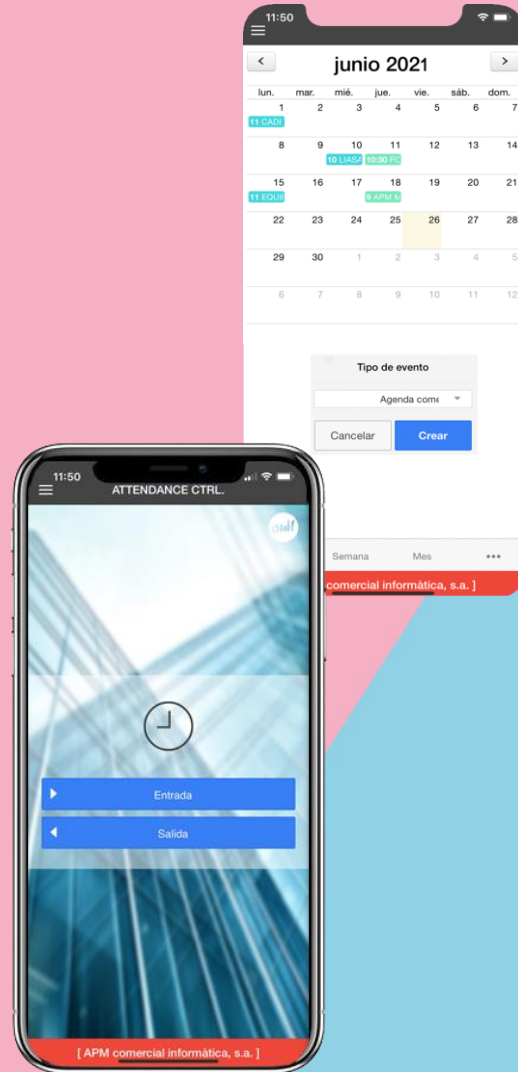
11:50

<

junio 2021

>

| lun. | mar. | mié. | jue. | vie. | sáb. | dom. |
|---|---|---|---|---|---|---|
| 1 11 CADI | 2 | 3 | 4 | 5 | 6 | 7 |
| 8 | 9 | 10 10 LIASA | 11 10:30 FO | 12 | 13 | 14 |
| 15 11 EQUI | 16 | 17 | 18 9 APM M | 19 | 20 | 21 |
| 22 | 23 | 24 | 25 | 26 | 27 | 28 |
| 29 | 30 | 1 | 2 | 3 | 4 | 5 |
| 6 | 7 | 8 | 9 | 10 | 11 | 12 |

Tipo de evento

Agenda come

Cancelar

Crear

Semana

Mes

•••

comercial informàtica, s.a. ]

11:50

ATTENDANCE CTRL.

Entrada

Salida

[ APM comercial informàtica, s.a. ]